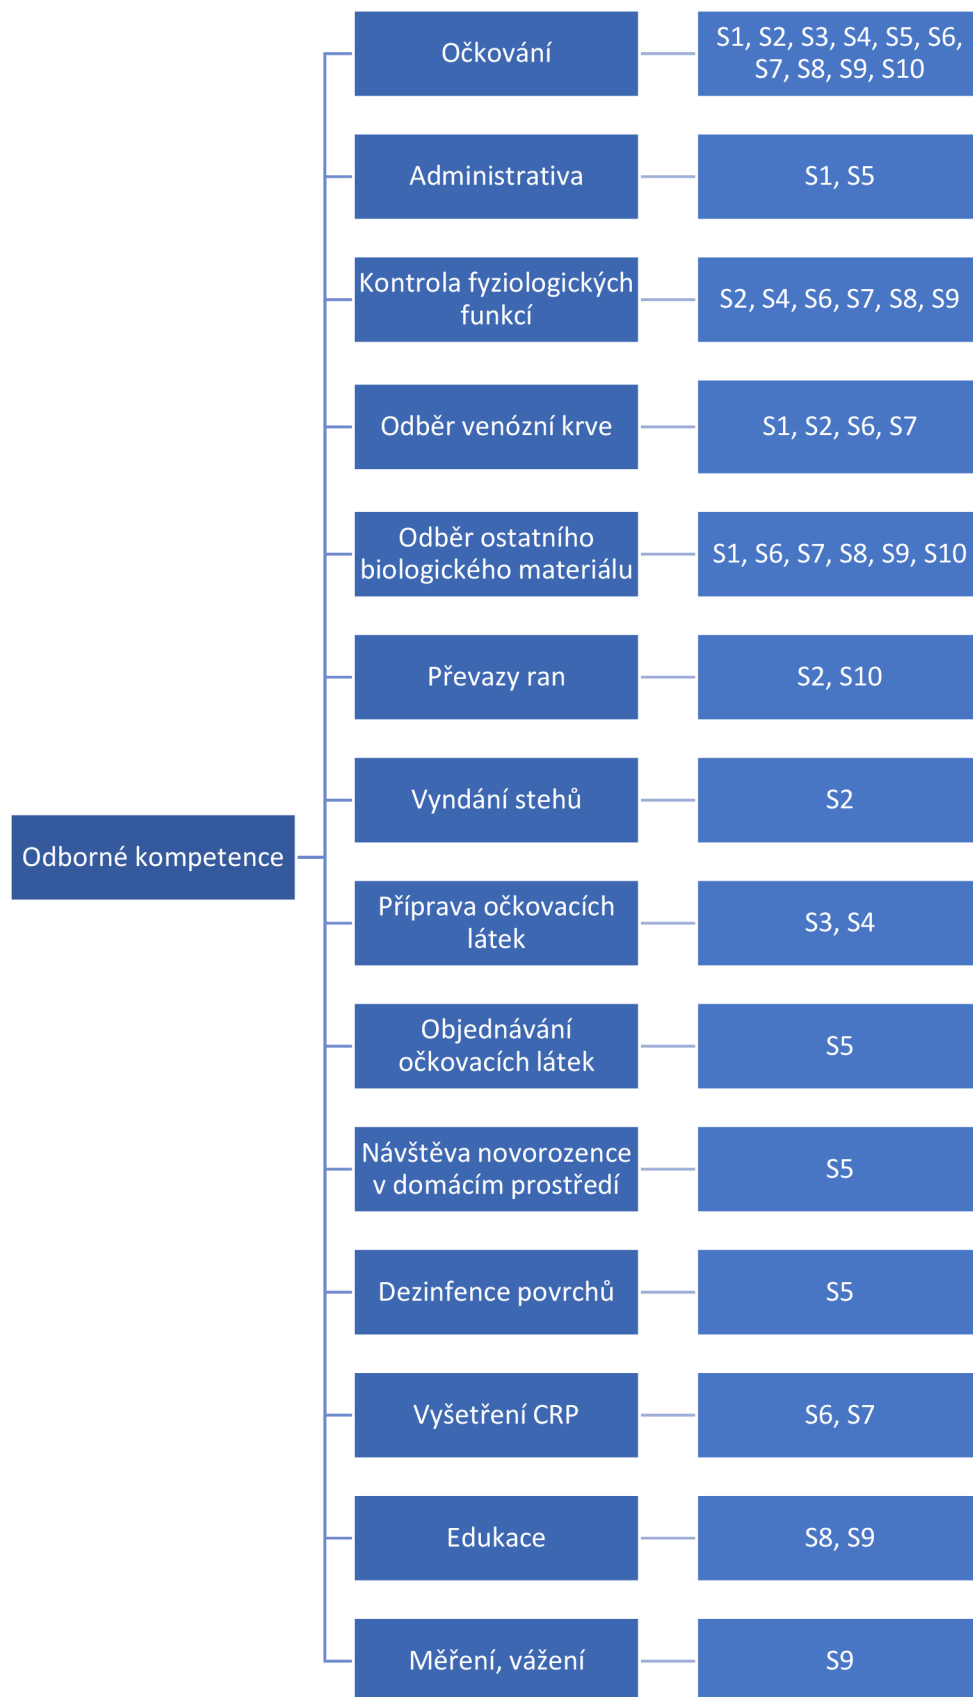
Odborné kompetence

Očkování
S1, S2, S3, S4, S5, S6, S7, S8, S9, S10

Administrativa
S1, S5

Kontrola fyziologických funkcí
S2, S4, S6, S7, S8, S9

Odběr venózní krve
S1, S2, S6, S7

Odběr ostatního biologického materiálu
S1, S6, S7, S8, S9, S10

Převazy ran
S2, S10

Vyndání stehů
S2

Příprava očkovacích látek
S3, S4

Objednávání očkovacích látek
S5

Návštěva novorozence v domácím prostředí
S5

Dezinfence povrchů
S5

Vyšetření CRP
S6, S7

Edukace
S8, S9

Měření, vážení
S9